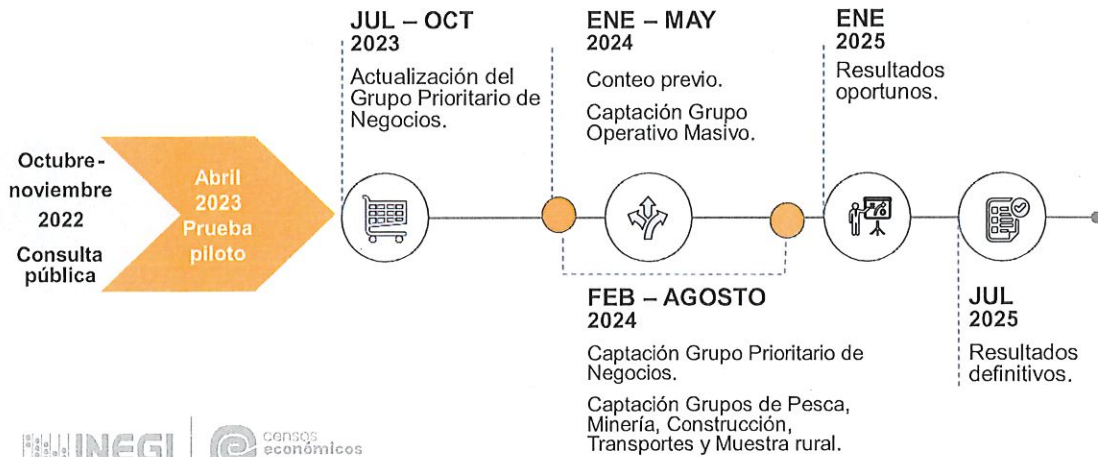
Octubre-noviembre 2022 Consulta pública

Abril 2023 Prueba piloto

JUL – OCT 2023

Actualización del Grupo Prioritario de Negocios.

ENE – MAY 2024

Conteo previo.

Captación Grupo Operativo Masivo.

ENE 2025

Resultados oportunos.

FEB – AGOSTO 2024

Captación Grupo Prioritario de Negocios.

Captación Grupos de Pesca, Minería, Construcción, Transportes y Muestra rural.

JUL 2025

Resultados definitivos.

INEGI censos económicos